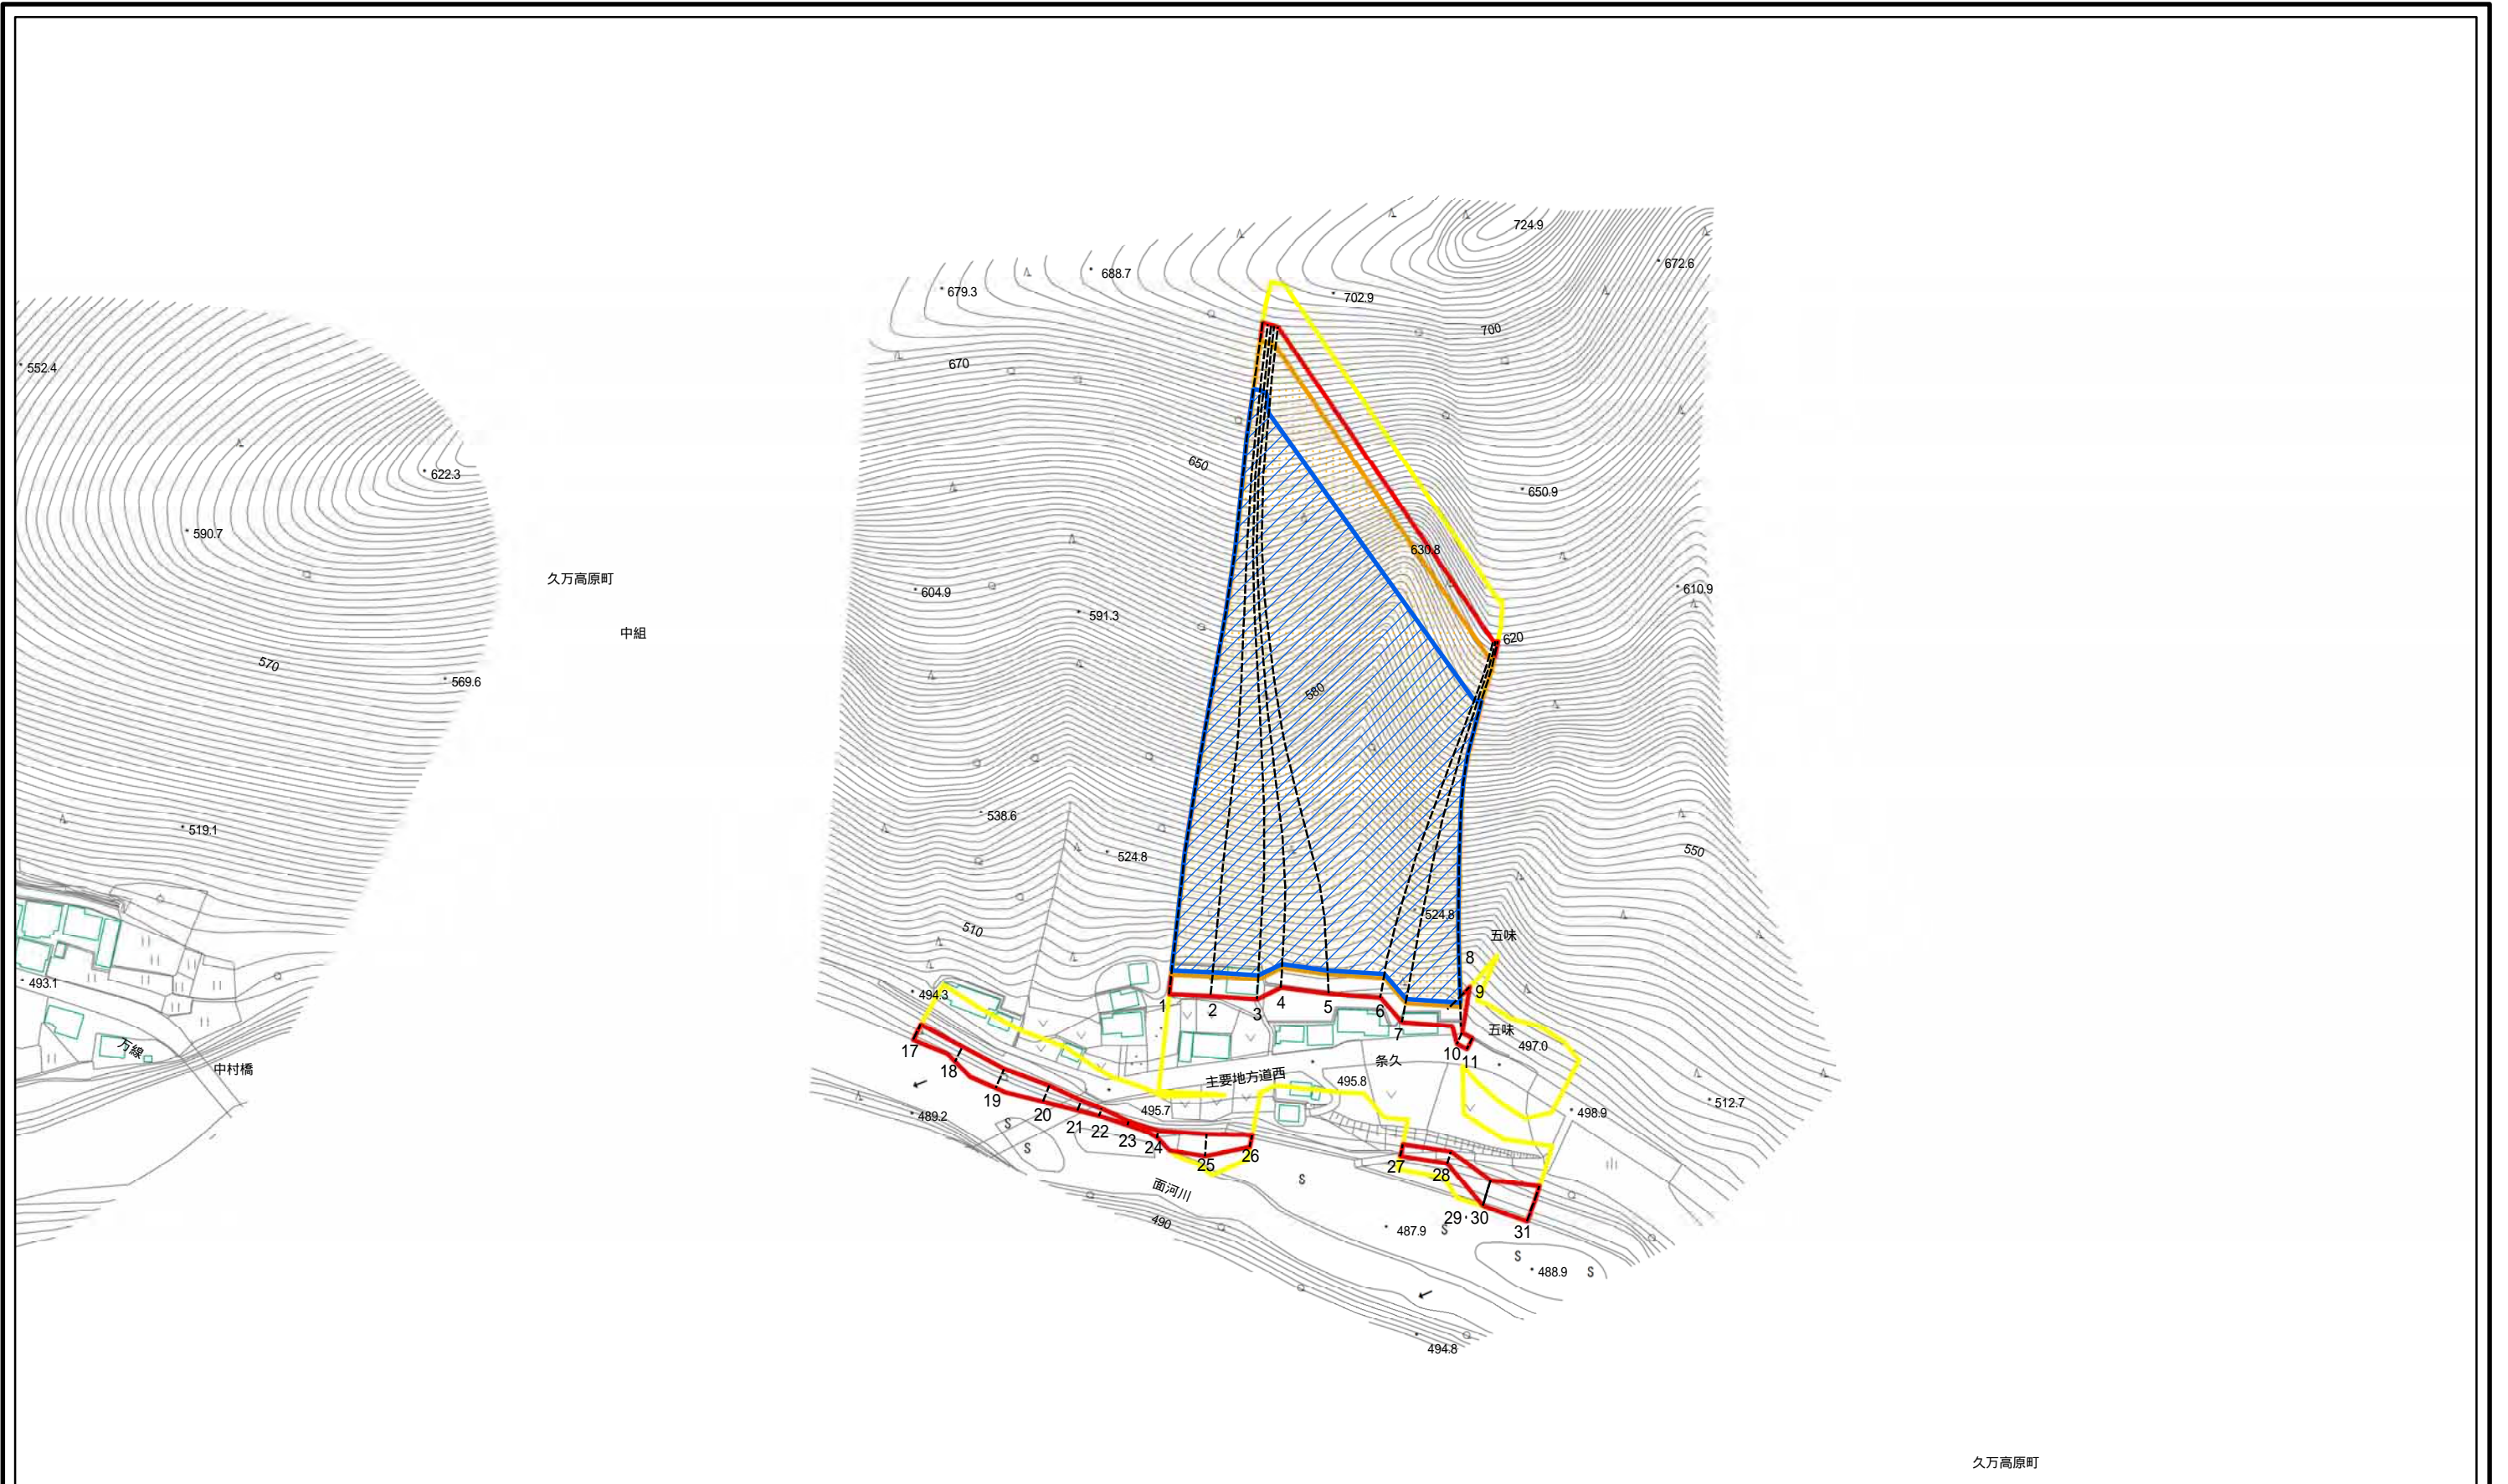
724.9
688.7
672.6
679.3
702.9
700
670
552.4
622.3
650
650.9
590.7
630.8
久万高原町
604.9
591.3
610.9
中組
620
570
569.6
580
519.1
538.6
524.8
550
524.8
510
五味
8
493.1
494.3
1
2
3
4
5
6
9
7
五味
17
万線
中村橋
10
11
497.0
条久
18
主要地方道西
495.8
19
489.2
20
495.7
498.9
512.7
21
22
23
24
25
26
27
28
面河川
29
30
31
490
487.9
488.9
494.8
久万高原町